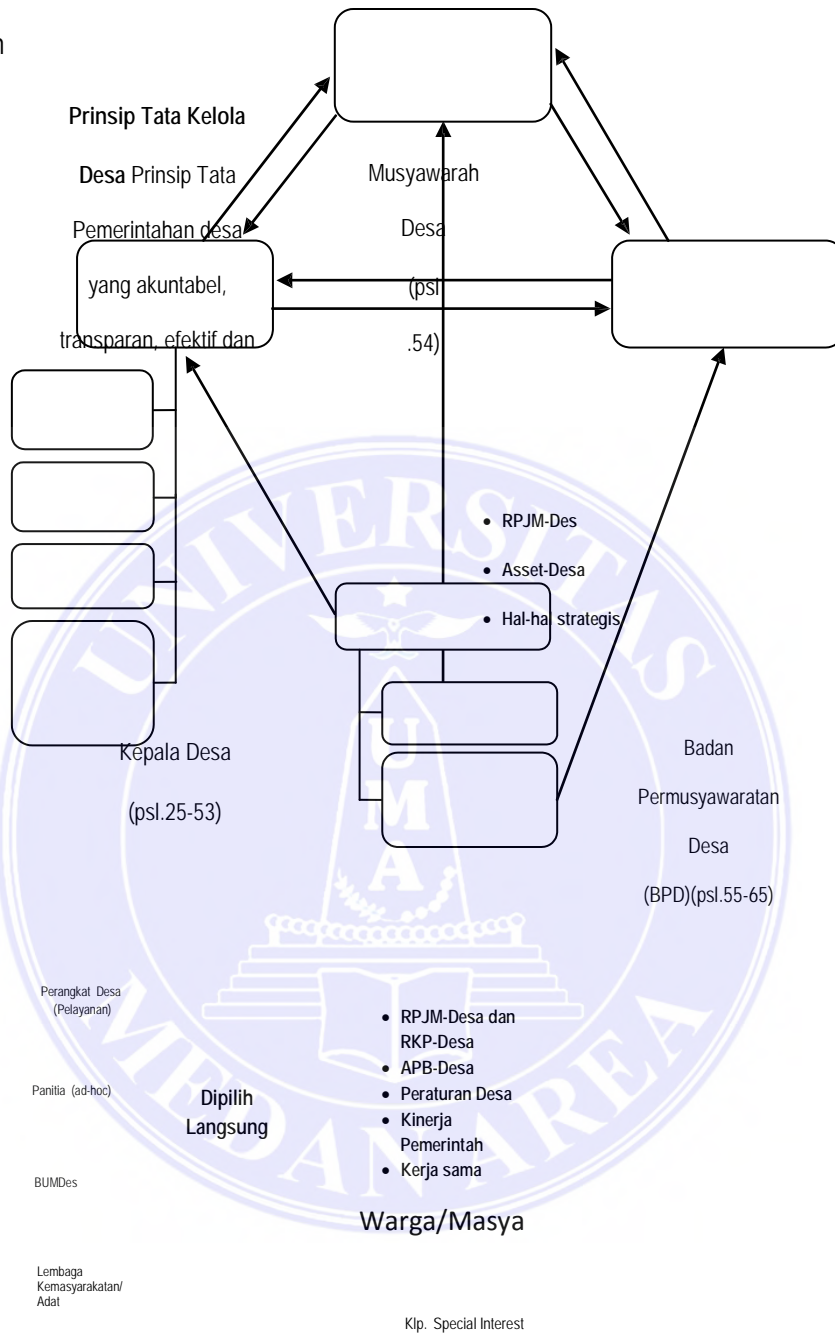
n

**Prinsip Tata Kelola Desa** Prinsip Tata Pemerintahan desa yang akuntabel, transparan, efektif dan

Musyawarah Desa (psl .54)

- RPJM-Des
- Asset-Desa
- Hal-hal strategis

Kepala Desa (psl.25-53)

Badan Permusyawaratan Desa (BPD)(psl.55-65)

Perangkat Desa (Pelayanan)

Panitia (ad-hoc)

**Dipilih Langsung**

BUMDes

Lembaga Kemasyarakatan/ Adat

- RPJM-Desa dan RKP-Desa
- APB-Desa
- Peraturan Desa
- Kinerja Pemerintah
- Kerja sama

Warga/Masya

Klp. Special Interest